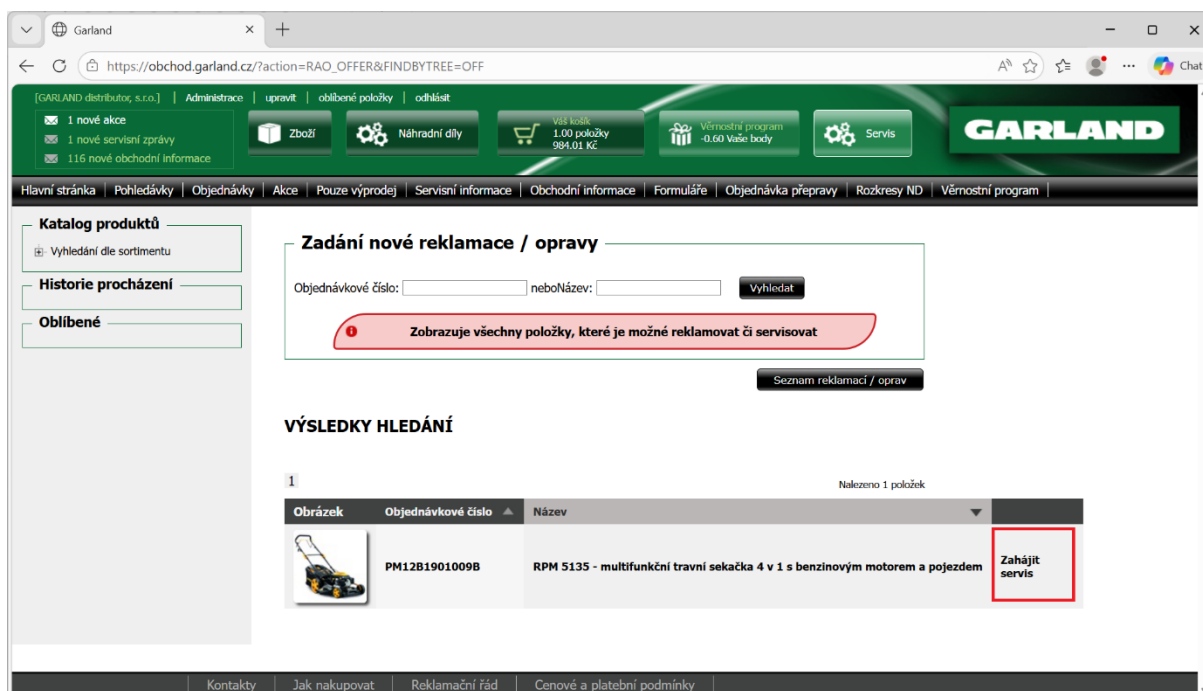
Garland

https://obchod.garland.cz/?action=RAO_OFFER&FINDBYTREE=OFF

Chat

[GARLAND distributor, s.r.o.] | Administrace | upravit | oblíbené položky | odhlásit

1 nové akce
1 nové servisní zprávy
116 nové obchodní informace

Zboží
Náhradní díly
Váš košík
1.00 položky
984.01 Kč
Věrnostní program
-0.60 Vaše body
Servis

GARLAND

Hlavní stránka | Pohledávky | Objednávky | Akce | Pouze výprodej | Servisní informace | Obchodní informace | Formuláře | Objednávka přepravy | Rozkresy ND | Věrnostní program |

Katalog produktů
Vyhledání dle sortimentu

Historie procházení

Oblíbené

Zadání nové reklamace / opravy

Objednávkové číslo: nebo Název: Vyhledat

Zobrazuje všechny položky, které je možné reklamovat či servisovat

Seznam reklamací / oprav

VÝSLEDKY HLEDÁNÍ

1

Nalezeno 1 položek

| Obrázek | Objednávkové číslo | Název | |
|---|---|---|---|
| | PM12B1901009B | RPM 5135 - multifunkční travní sekačka 4 v 1 s benzinovým motorem a pojezdem | Zahájit servis |

Kontakty | Jak nakupovat | Reklamační řád | Cenové a platební podmínky